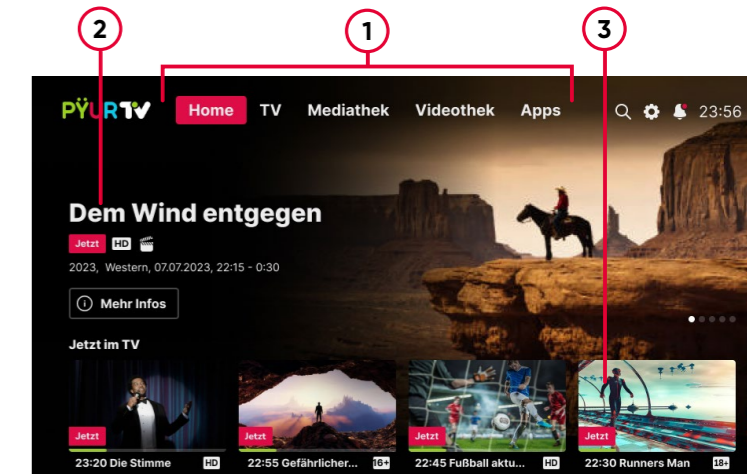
2

1

3

PŸUR TV

Home TV Mediathek Videothek Apps

23:56

Dem Wind entgegen

Jetzt HD

2023, Western, 07.07.2023, 22:15 - 0:30

Mehr Infos

Jetzt im TV

Jetzt
23:20 Die Stimme HD

Jetzt
22:55 Gefährlicher... 16+

Jetzt
22:45 Fußball aktu... HD

Jetzt
22:30 Runners Man 18+